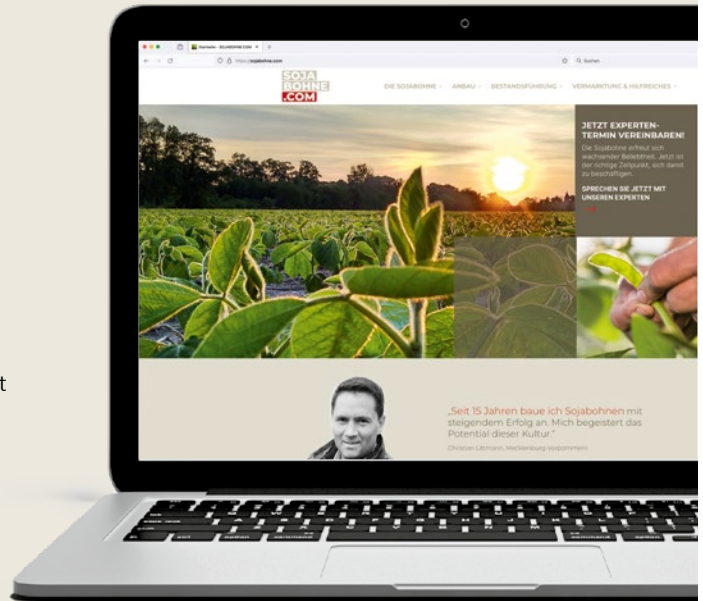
Startseite - SOJABOHNE.COM

https://sojabohne.com

Suchen

SOJA
BOHNE
.COM

DIE SOJABOHNE ANBAU BESTANDSFÜHRUNG VERMARKTUNG & HILFREICHES

JETZT EXPERTEN-TERMIN VEREINBAREN!

Die Sojabohne erfreut sich wachsender Beliebtheit. Jetzt ist der richtige Zeitpunkt, sich damit zu beschäftigen.

SPRECHEN SIE JETZT MIT UNSEREN EXPERTEN

„Seit 15 Jahren baue ich Sojabohnen mit steigendem Erfolg an. Mich begeistert das Potential dieser Kultur."

Christian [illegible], Mecklenburg-Vorpommern

t